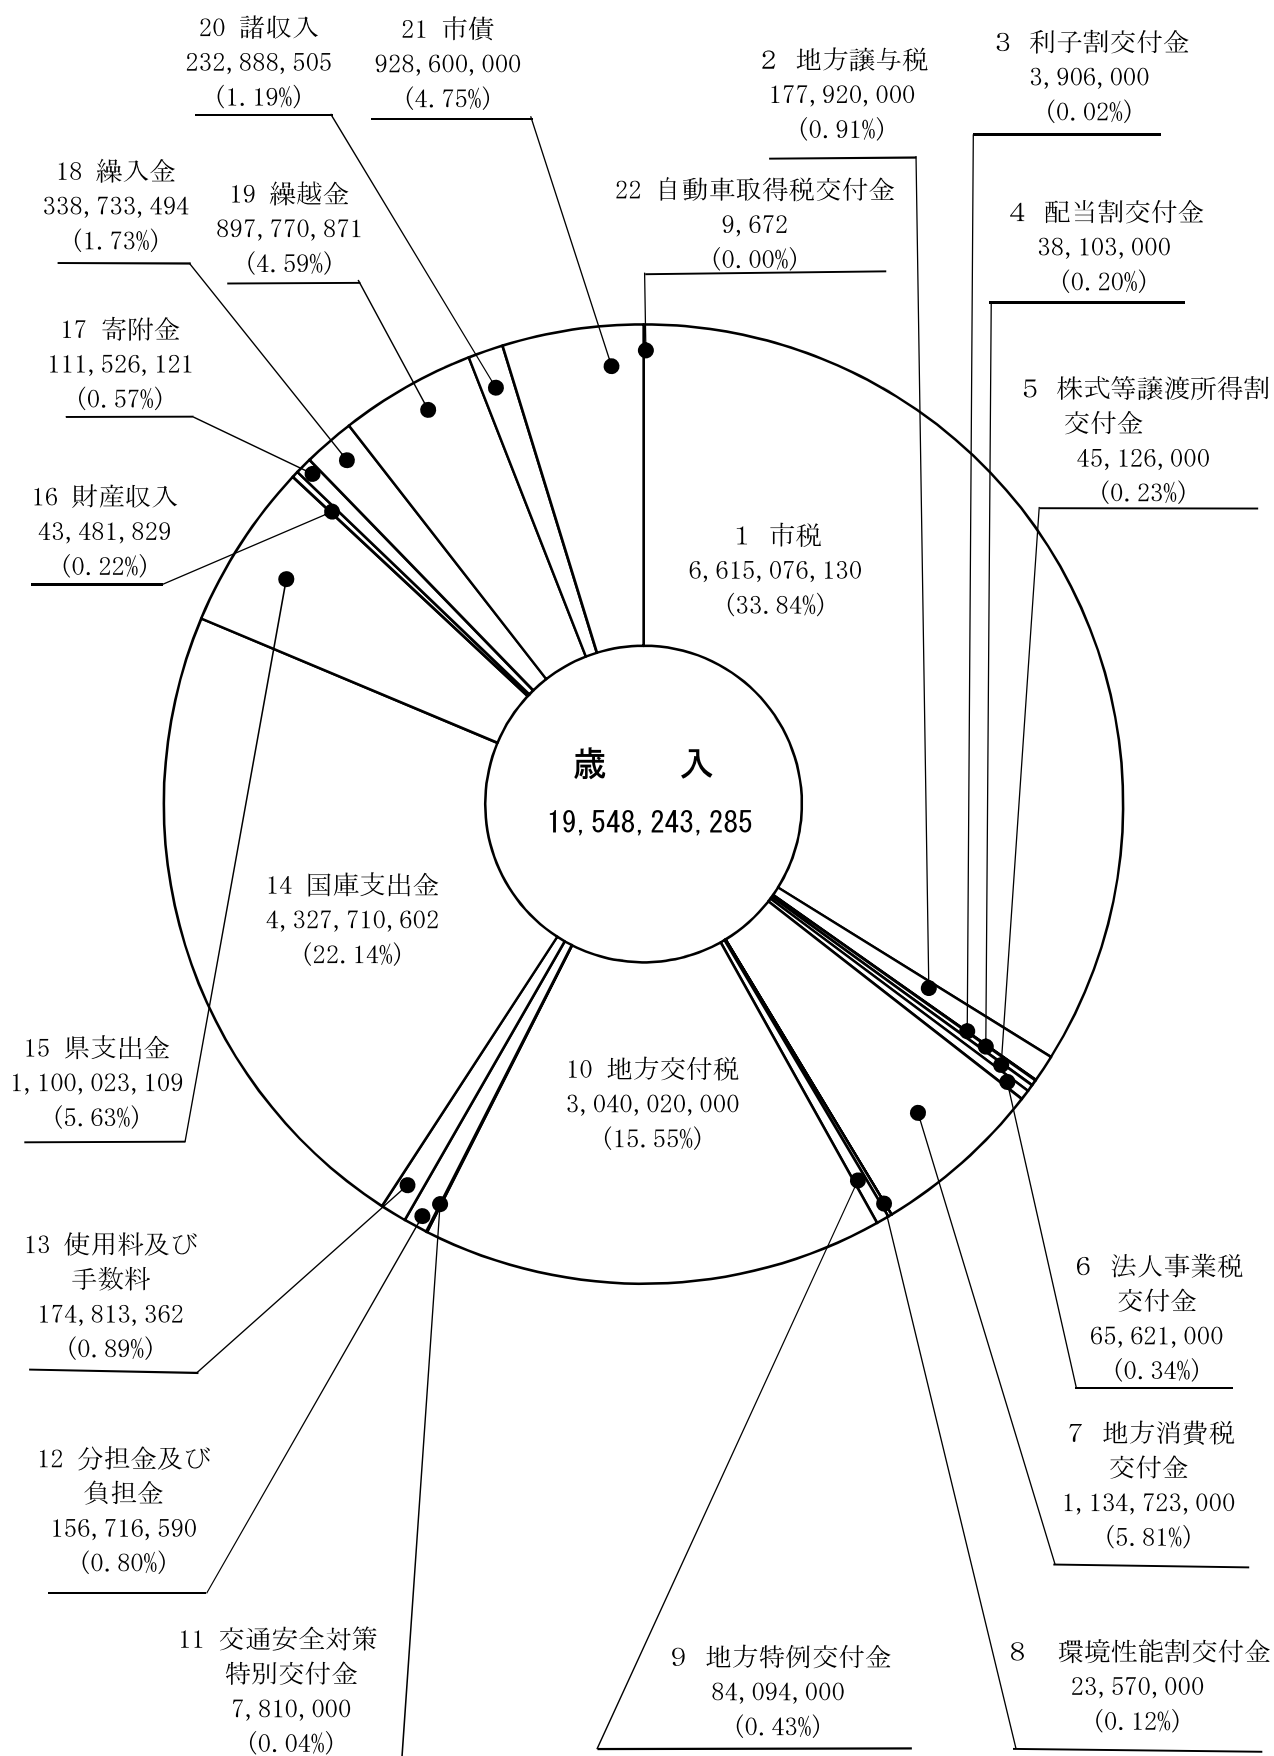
20 諸収入
232,888,505
(1.19%)

21 市債
928,600,000
(4.75%)

2 地方譲与税
177,920,000
(0.91%)

3 利子割交付金
3,906,000
(0.02%)

18 繰入金
338,733,494
(1.73%)

19 繰越金
897,770,871
(4.59%)

22 自動車取得税交付金
9,672
(0.00%)

4 配当割交付金
38,103,000
(0.20%)

17 寄附金
111,526,121
(0.57%)

5 株式等譲渡所得割交付金
45,126,000
(0.23%)

16 財産収入
43,481,829
(0.22%)

1 市税
6,615,076,130
(33.84%)

歳 入
19,548,243,285

14 国庫支出金
4,327,710,602
(22.14%)

15 県支出金
1,100,023,109
(5.63%)

10 地方交付税
3,040,020,000
(15.55%)

13 使用料及び手数料
174,813,362
(0.89%)

6 法人事業税交付金
65,621,000
(0.34%)

7 地方消費税交付金
1,134,723,000
(5.81%)

12 分担金及び負担金
156,716,590
(0.80%)

11 交通安全対策特別交付金
7,810,000
(0.04%)

9 地方特例交付金
84,094,000
(0.43%)

8 環境性能割交付金
23,570,000
(0.12%)